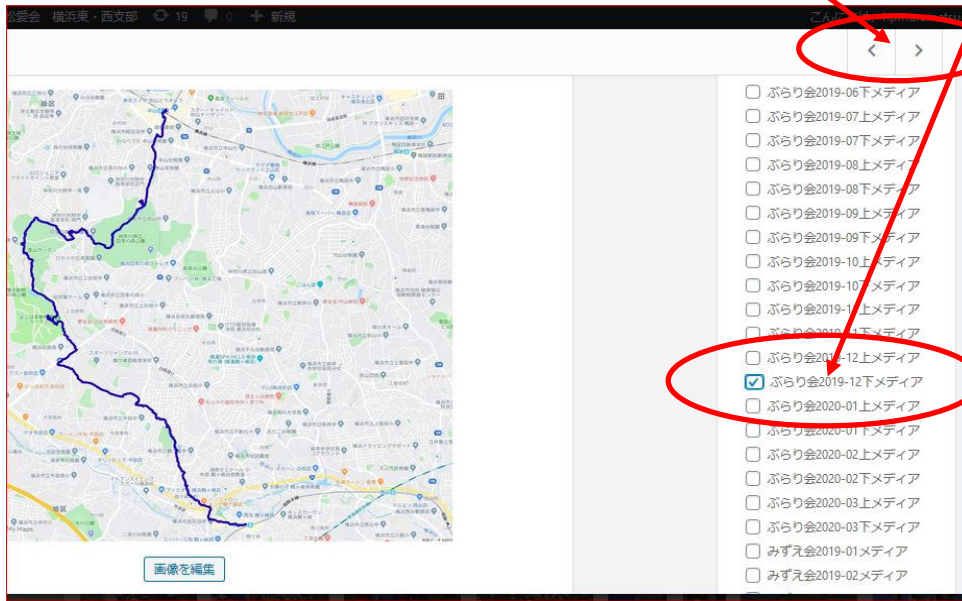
公愛会 横浜東・西支部 19 0 新規 こんにちは、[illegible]

‹ ›

ぶらり会2019-06下メディア
ぶらり会2019-07上メディア
ぶらり会2019-07下メディア
ぶらり会2019-08上メディア
ぶらり会2019-08下メディア
ぶらり会2019-09上メディア
ぶらり会2019-09下メディア
ぶらり会2019-10上メディア
ぶらり会2019-10下メディア
ぶらり会2019-11上メディア
ぶらり会2019-11下メディア
ぶらり会2019-12上メディア
ぶらり会2019-12下メディア
ぶらり会2020-01上メディア
ぶらり会2020-01下メディア
ぶらり会2020-02上メディア
ぶらり会2020-02下メディア
ぶらり会2020-03上メディア
ぶらり会2020-03下メディア
みずえ会2019-01メディア
みずえ会2019-02メディア

緑区
Map data ©2019 Google
My Maps

画像を編集